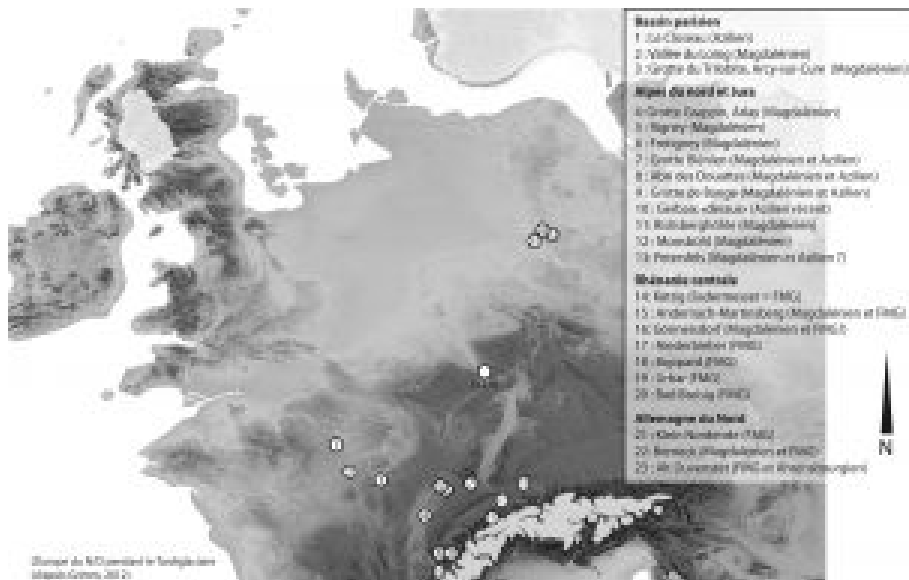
Bassin parisien
1. Le Closeau (Azilien)
2. Vallée du Loing (Magdalénien)
3. Grotte du Trilobite, Arcy-sur-Cure (Magdalénien)

Alpes du nord et Jura
4. Grotte Colomb, Arlay (Magdalénien)
5. Rigney (Magdalénien)
6. Farincourt (Magdalénien)
7. Grotte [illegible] (Magdalénien et Azilien)
8. Abri des Douattes (Magdalénien et Azilien)
9. Grotte de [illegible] (Magdalénien et Azilien)
10. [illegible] (Azilien récent)
11. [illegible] (Magdalénien)
12. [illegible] (Magdalénien)
13. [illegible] (Magdalénien et Azilien ?)

Rhénanie centrale
14. Kettig (Federmesser = FMG)
15. Andernach-Martinsberg (Magdalénien et FMG)
16. Gönnersdorf (Magdalénien et FMG)
17. Niederbieber (FMG)
18. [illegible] (FMG)
19. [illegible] (FMG)
20. Bad Breisig (FMG)

Allemagne du Nord
21. Klein Nordende (FMG)
22. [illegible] (Magdalénien et FMG)
23. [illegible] (FMG et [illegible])

N

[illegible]